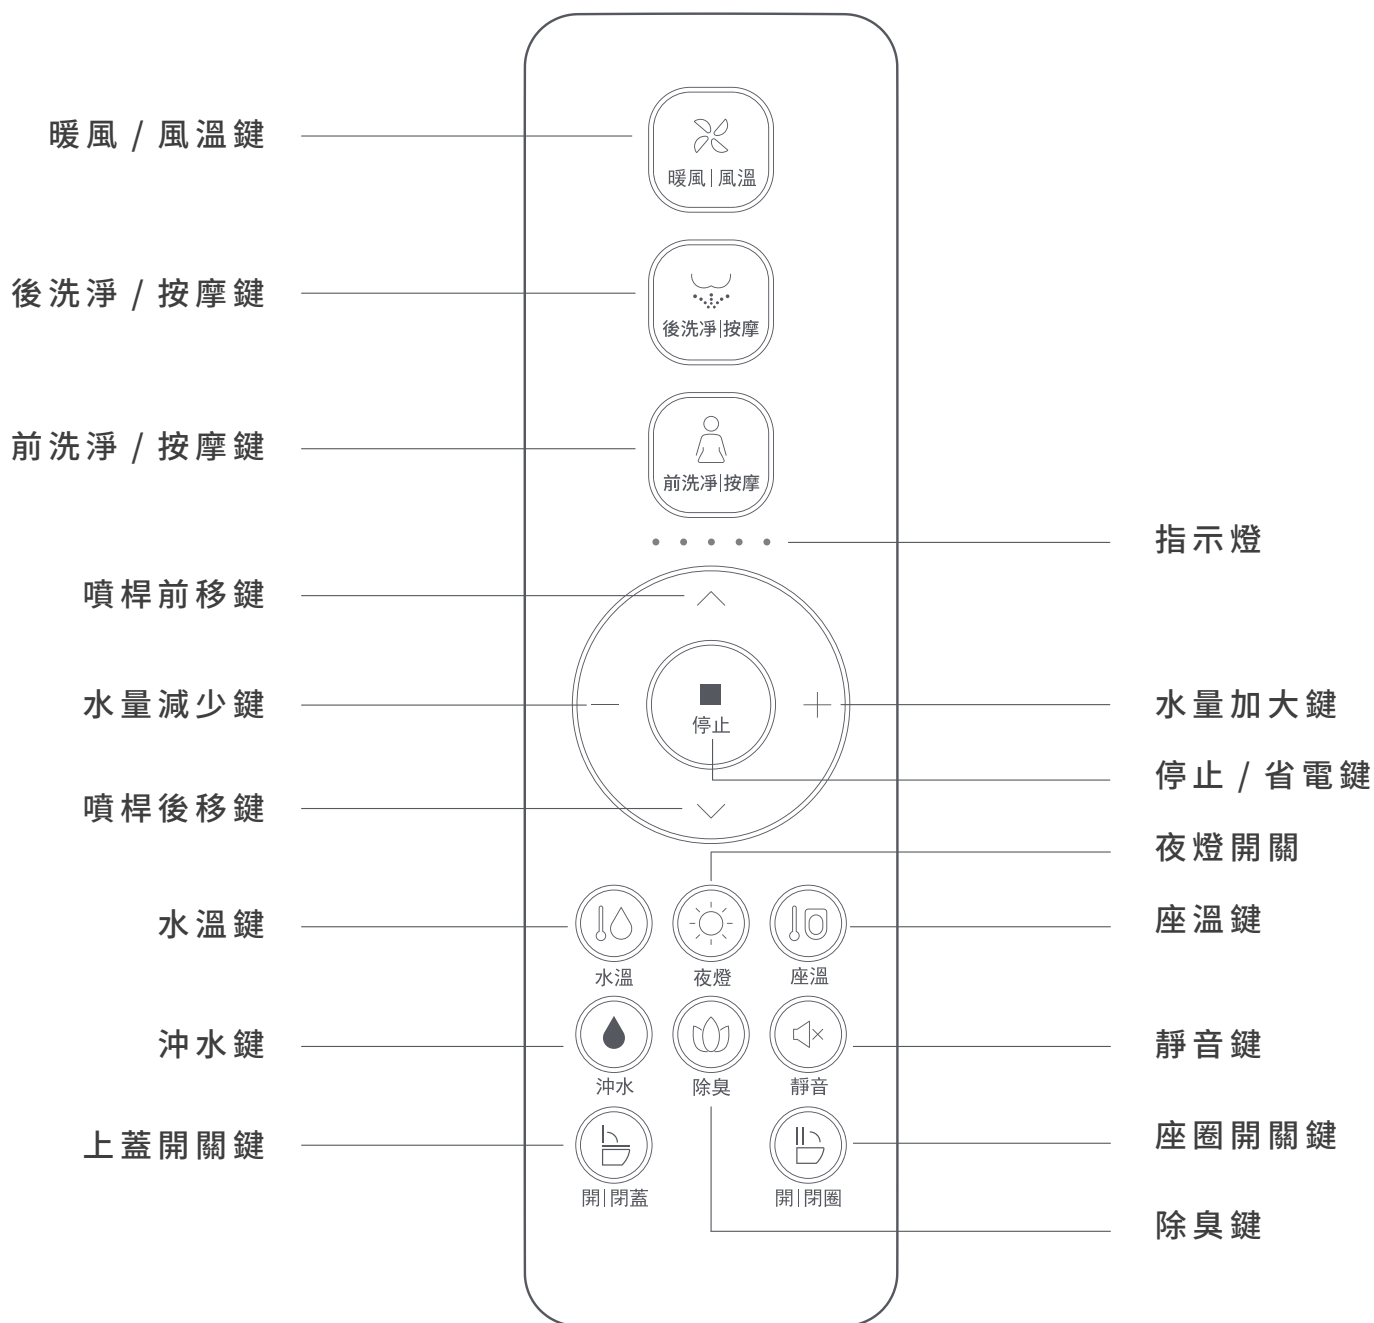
暖風 / 風溫鍵

暖風|風溫

後洗淨 / 按摩鍵

後洗淨|按摩

前洗淨 / 按摩鍵

前洗淨|按摩

指示燈

噴桿前移鍵

水量減少鍵

停止

水量加大鍵

停止 / 省電鍵

噴桿後移鍵

夜燈開關

水溫鍵

水溫

夜燈

座溫

座溫鍵

沖水鍵

沖水

除臭

靜音

靜音鍵

上蓋開關鍵

開|閉蓋

開|閉圈

座圈開關鍵

除臭鍵